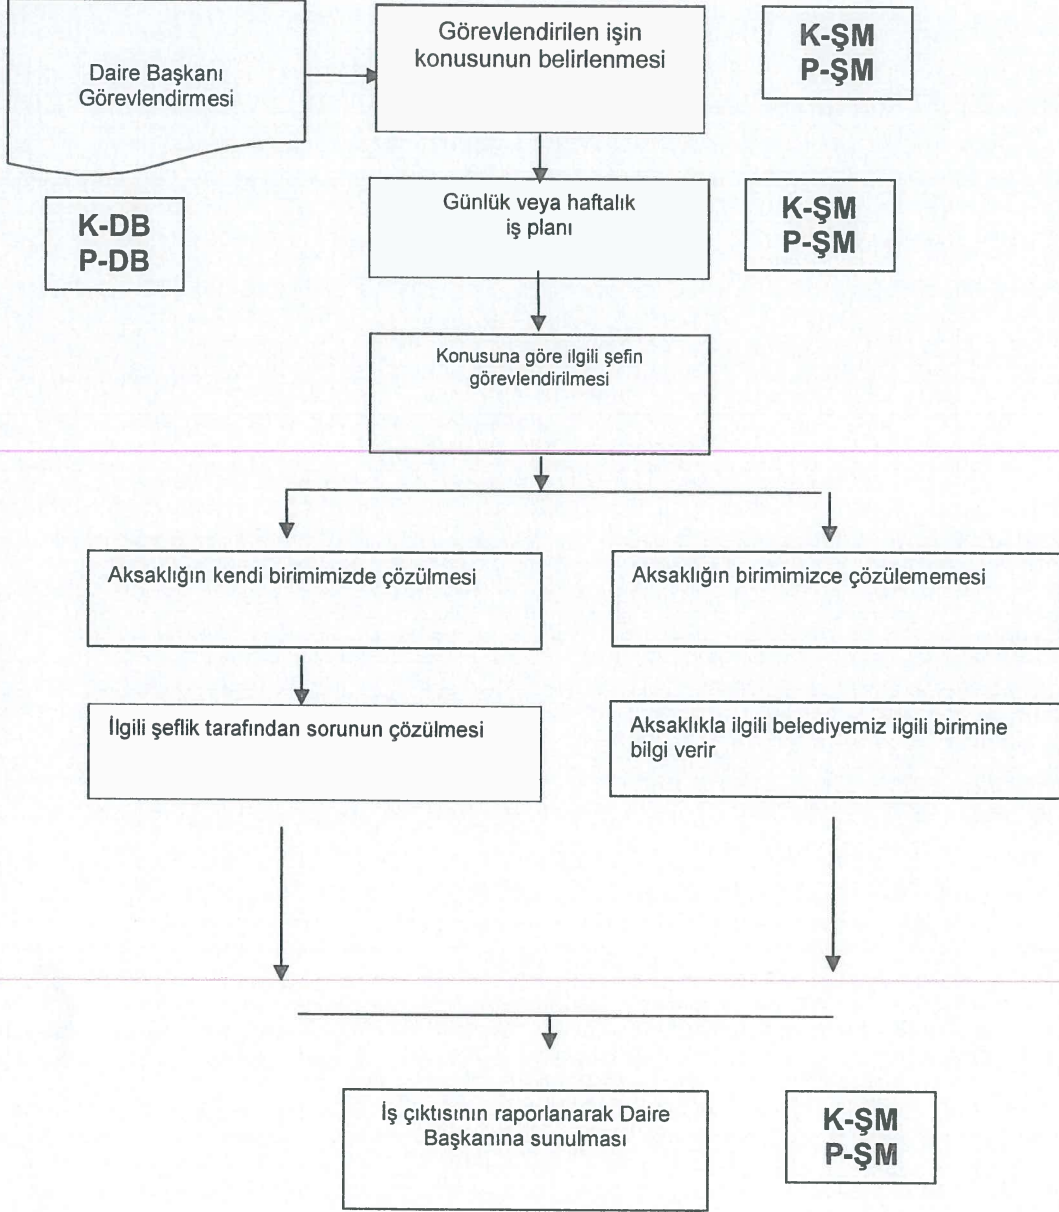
Daire Başkanı Görevlendirmesi

Görevlendirilen işin konusunun belirlenmesi

K-ŞM
P-ŞM

K-DB
P-DB

Günlük veya haftalık iş planı

K-ŞM
P-ŞM

Konusuna göre ilgili şefin görevlendirilmesi

Aksaklığın kendi birimimizde çözülmesi

Aksaklığın birimimizce çözülememesi

İlgili şeflik tarafından sorunun çözülmesi

Aksaklıkla ilgili belediyemiz ilgili birimine bilgi verir

İş çıktısının raporlanarak Daire Başkanına sunulması

K-ŞM
P-ŞM